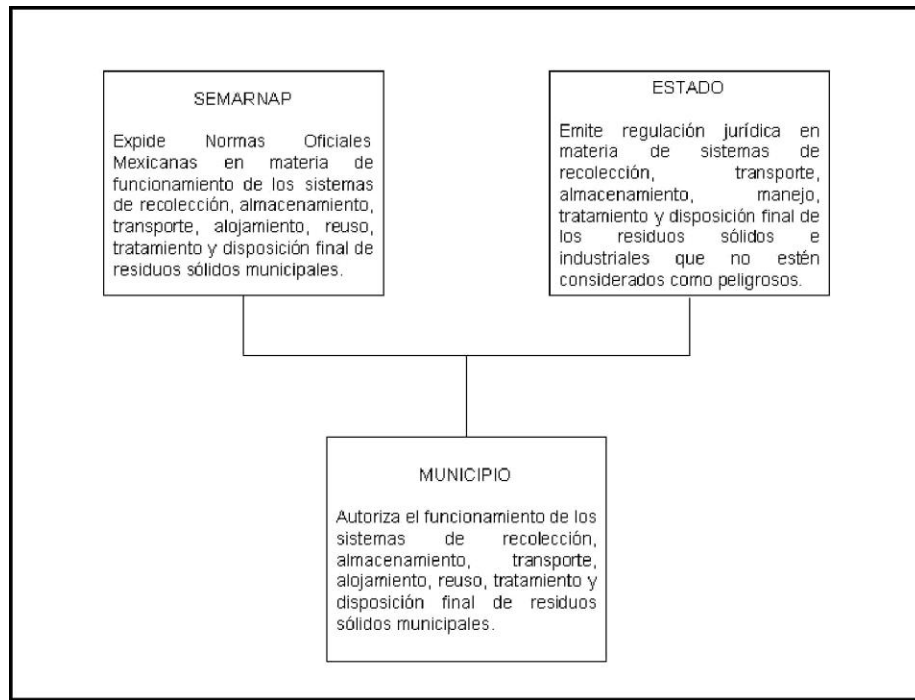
SEMARNAP

Expide Normas Oficiales Mexicanas en materia de funcionamiento de los sistemas de recolección, almacenamiento, transporte, alojamiento, reuso, tratamiento y disposición final de residuos sólidos municipales.

ESTADO

Emite regulación jurídica en materia de sistemas de recolección, transporte, almacenamiento, manejo, tratamiento y disposición final de los residuos sólidos e industriales que no estén considerados como peligrosos.

MUNICIPIO

Autoriza el funcionamiento de los sistemas de recolección, almacenamiento, transporte, alojamiento, reuso, tratamiento y disposición final de residuos sólidos municipales.